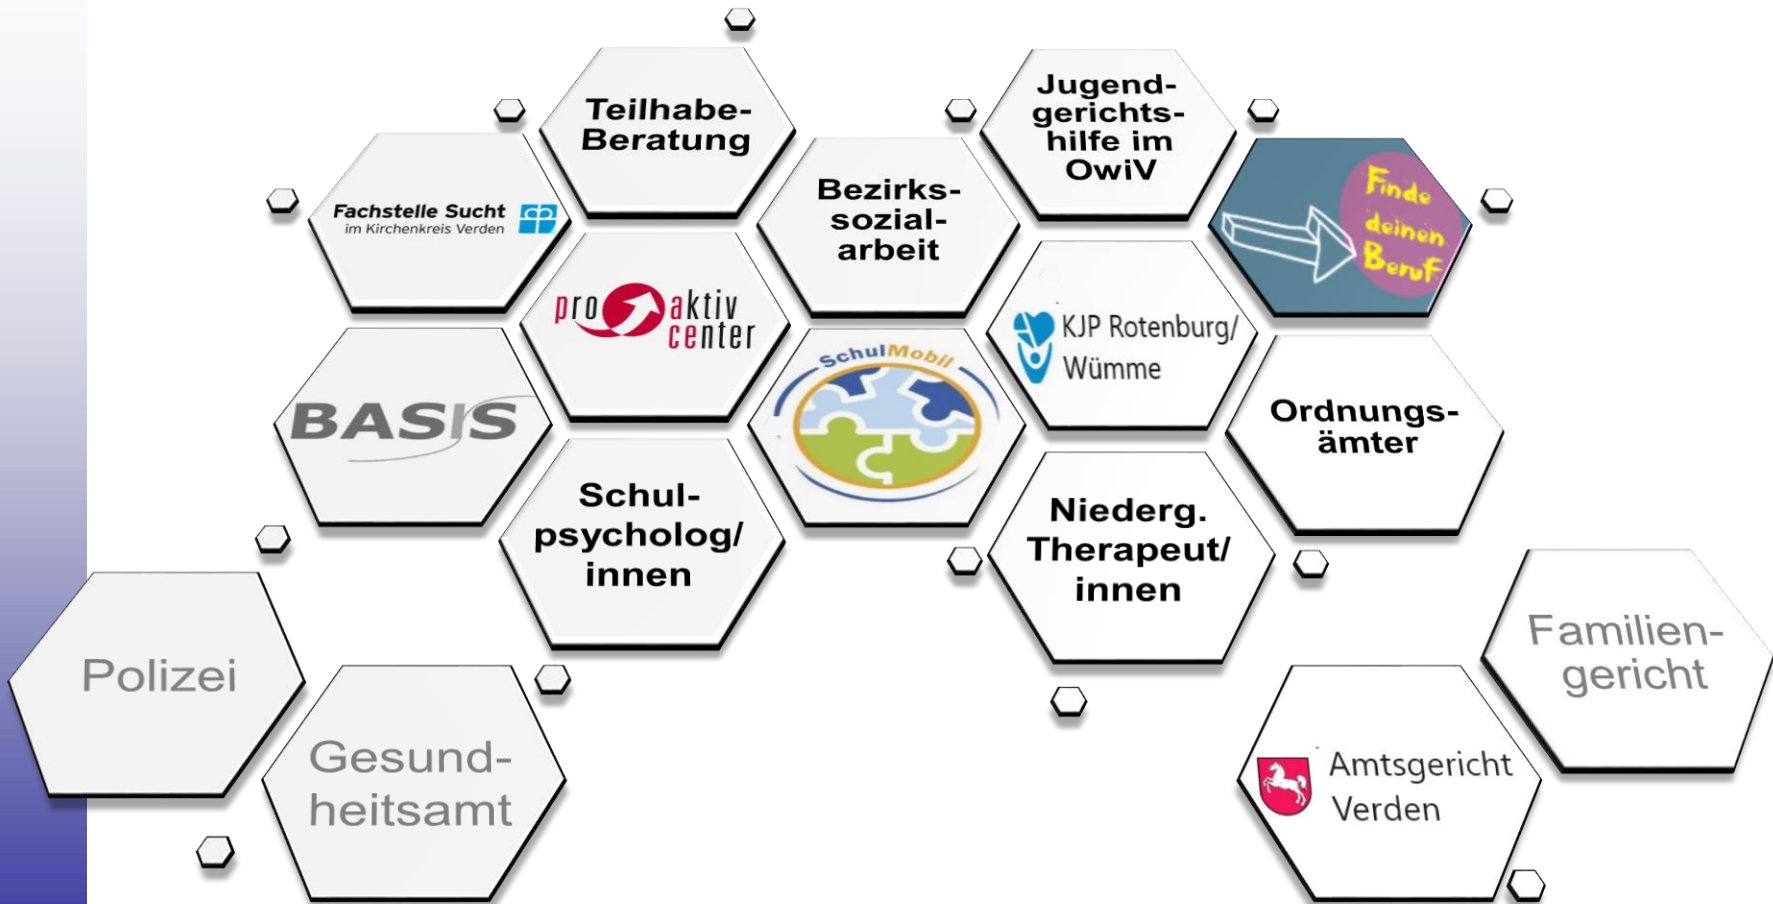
Teilhabe-Beratung

Jugend-gerichts-hilfe im OwiV

Fachstelle Sucht
im Kirchenkreis Verden

Bezirks-sozial-arbeit

Finde deinen Beruf

pro aktiv center

KJP Rotenburg/ Wümme

SchulMobil

BASIS

Ordnungs-ämter

Schul-psycholog/innen

Niederg. Therapeut/innen

Familien-gericht

Polizei

Gesund-heitsamt

Amtsgericht Verden